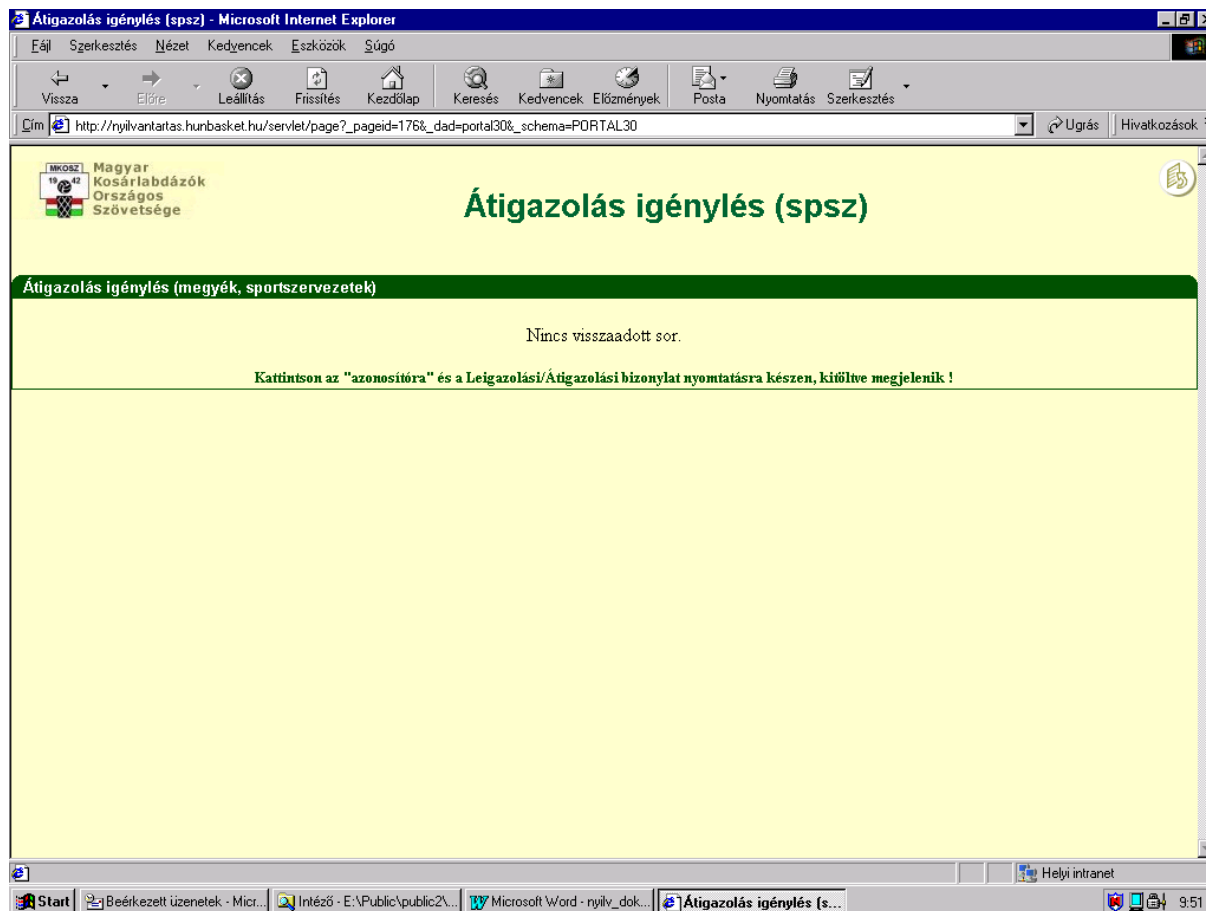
Átigazolás igénylés (spsz) - Microsoft Internet Explorer

Fájl Szerkesztés Nézet Kedvencek Eszközök Súgó

Vissza Előre Leállítás Frissítés Kezdőlap Keresés Kedvencek Előzmények Posta Nyomtatás Szerkesztés

Cím http://nyilvantartas.hunbasket.hu/servlet/page?_pageid=176&_dad=portal30&_schema=PORTAL30 Ugrás Hivatkozások

MKOSZ 19 42 Magyar Kosárlabdázók Országos Szövetsége

Átigazolás igénylés (spsz)

Átigazolás igénylés (megyék, sportszervezetek)

Nincs visszaadott sor.

Kattintson az "azonosítóra" és a Leigazolási/Átigazolási bizonylat nyomtatásra készen, kitöltve megjelenik !

Helyi intranet

Start Beérkezett üzenetek - Micr... Intéző - E:\Public\public2\... Microsoft Word - nyilv_dok... Átigazolás igénylés (s... 9:51